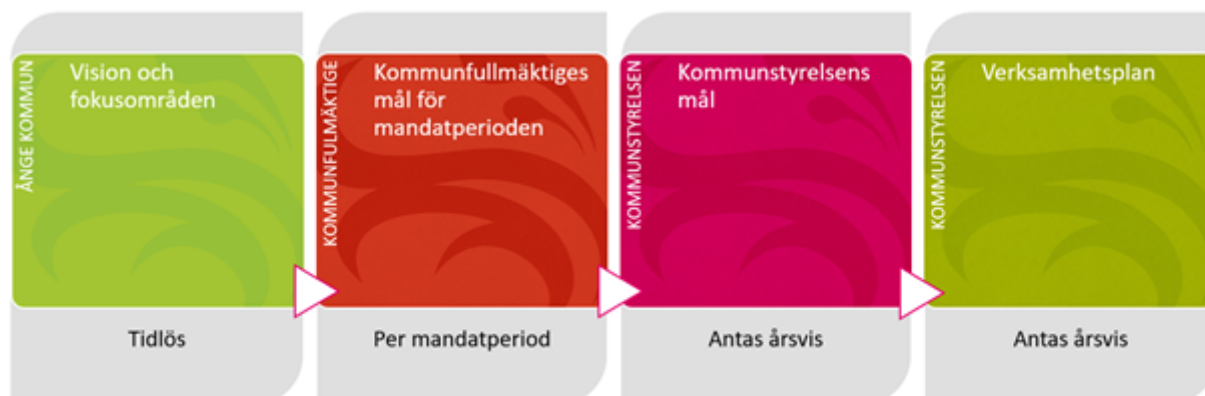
ÅNGE KOMMUN

Vision och fokusområden

Tidlös

KOMMUNFULLMÄKTIGE

Kommunfullmäktiges mål för mandatperioden

Per mandatperiod

KOMMUNSTYRELSEN

Kommunstyrelsens mål

Antas årsvis

KOMMUNSTYRELSEN

Verksamhetsplan

Antas årsvis